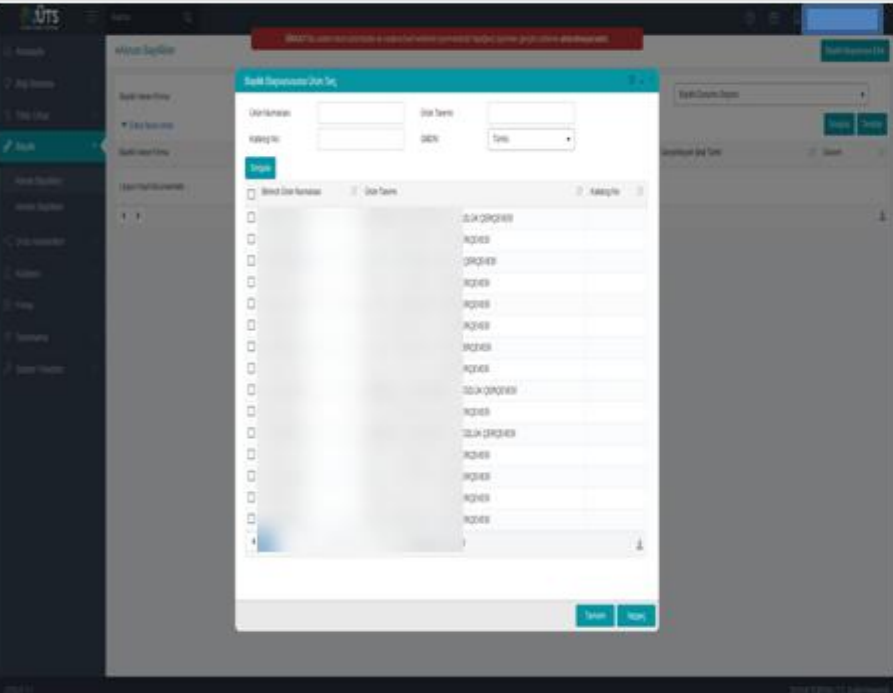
ÜTS

Sayfa Başlığı

Ürün Numarası
Ürün Tanımı
Katalog No
GMDN
Tümü

Sorgula

Birincil Ürün Numarası
Ürün Tanımı
Katalog No

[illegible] GÖZLÜK ÇERÇEVESİ
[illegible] ÇERÇEVESİ
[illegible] ÇERÇEVESİ
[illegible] ÇERÇEVESİ
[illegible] ÇERÇEVESİ
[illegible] ÇERÇEVESİ
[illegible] ÇERÇEVESİ
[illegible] ÇERÇEVESİ
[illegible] GÖZLÜK ÇERÇEVESİ
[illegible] ÇERÇEVESİ
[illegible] GÖZLÜK ÇERÇEVESİ
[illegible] ÇERÇEVESİ
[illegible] ÇERÇEVESİ
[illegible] ÇERÇEVESİ
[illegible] ÇERÇEVESİ

Tamam
Vazgeç

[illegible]